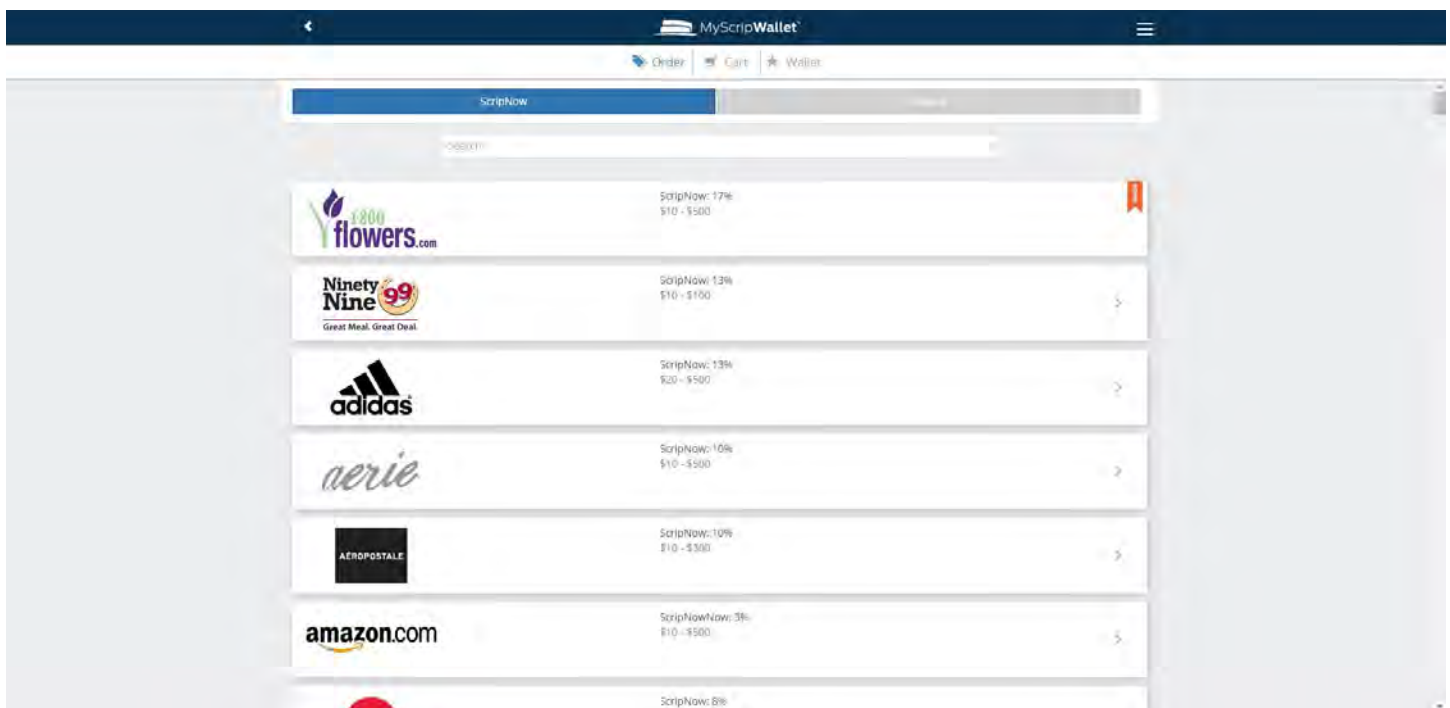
MyScripWallet

Order | Cart | Wallet

ScripNow | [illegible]

Search

1800 flowers.com

ScripNow: 17%
$10 - $500

Ninety Nine 99
Great Meal. Great Deal.

ScripNow: 13%
$10 - $100

adidas

ScripNow: 13%
$20 - $500

aerie

ScripNow: 10%
$10 - $500

AEROPOSTALE

ScripNow: 10%
$10 - $300

amazon.com

ScripNowNow: 3%
$10 - $500

ScripNow: 8%